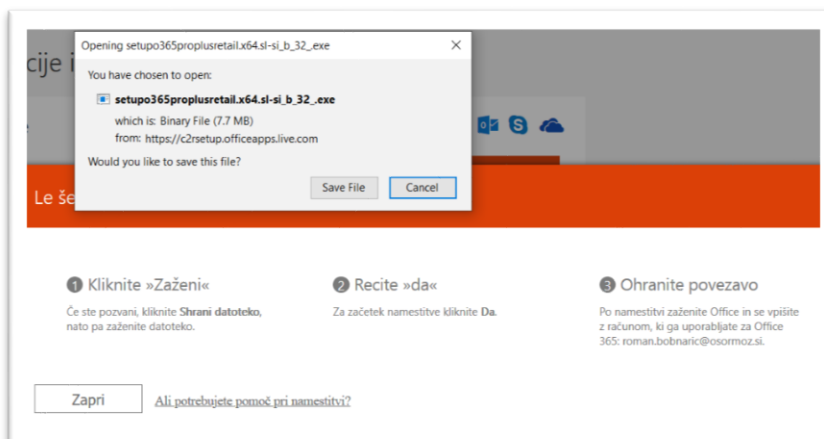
cije i

Opening setupo365proplusretail.x64.sl-si_b_32_.exe

You have chosen to open:

setupo365proplusretail.x64.sl-si_b_32_.exe

which is: Binary File (7.7 MB)
from: https://c2rsetup.officeapps.live.com

Would you like to save this file?

Save File Cancel

Le še

1 Kliknite »Zaženi«

Če ste pozvani, kliknite **Shrani datoteko**, nato pa zaženite datoteko.

2 Recite »da«

Za začetek namestitve kliknite **Da**.

3 Ohranite povezavo

Po namestitvi zaženite Office in se vpišite z računom, ki ga uporabljate za Office 365: roman.bobnaric@osormoz.si.

Zapri

Ali potrebujete pomoč pri namestitvi?